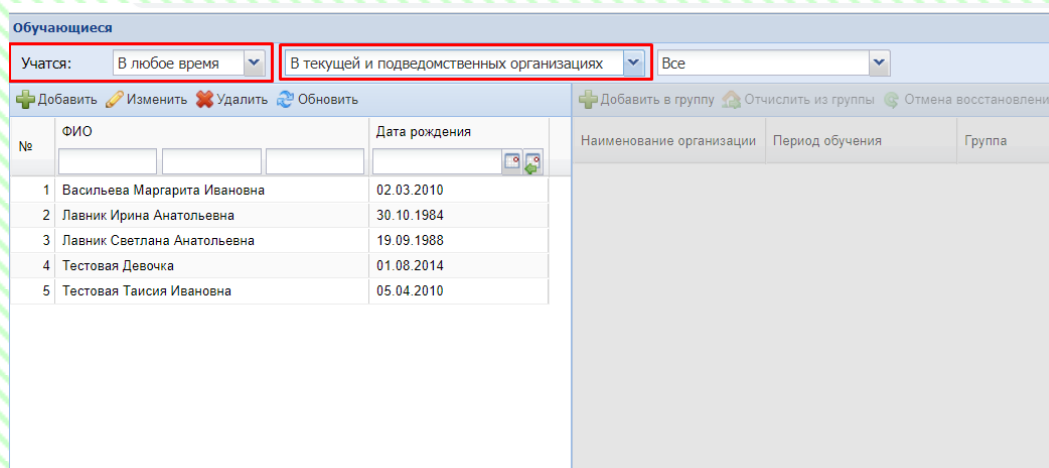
Обучающиеся

Учатся: В любое время

В текущей и подведомственных организациях

Все

Добавить Изменить Удалить Обновить

Добавить в группу Отчислить из группы Отмена восстановлени

| № | ФИО | Дата рождения |
|---|---|---|
| 1 | Васильева Маргарита Ивановна | 02.03.2010 |
| 2 | Лавник Ирина Анатольевна | 30.10.1984 |
| 3 | Лавник Светлана Анатольевна | 19.09.1988 |
| 4 | Тестовая Девочка | 01.08.2014 |
| 5 | Тестовая Таисия Ивановна | 05.04.2010 |

| Наименование организации | Период обучения | Группа |
|---|---|---|